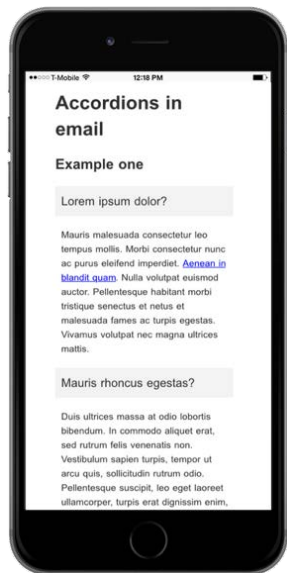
T-Mobile 12:18 PM

Accordions in email

Example one

Lorem ipsum dolor?

Mauris malesuada consectetur leo tempus mollis. Morbi consectetur nunc ac purus eleifend imperdiet. Aenean in blandit quam. Nulla volutpat euismod auctor. Pellentesque habitant morbi tristique senectus et netus et malesuada fames ac turpis egestas. Vivamus volutpat nec magna ultrices mattis.

Mauris rhoncus egestas?

Duis ultrices massa at odio lobortis bibendum. In commodo aliquet erat, sed rutrum felis venenatis non. Vestibulum sapien turpis, tempor ut arcu quis, sollicitudin rutrum odio. Pellentesque suscipit, leo eget laoreet ullamcorper, turpis erat dignissim enim,